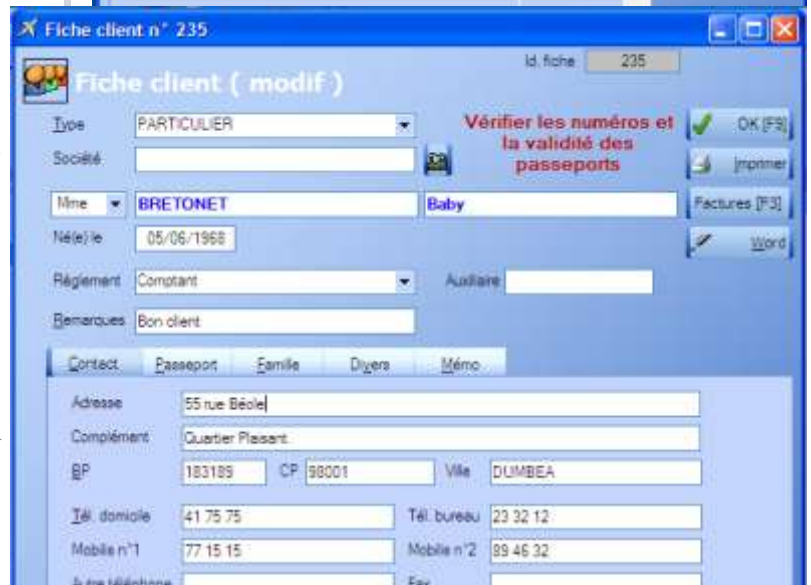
Fiche client n° 235

Id. fiche 235

Fiche client ( modif )

Type PARTICULIER

Société

Vérifier les numéros et la validité des passeports

OK [F9]

Imprimer

Factures [F3]

Word

Mme BRETONET Baby

Né(e) le 05/06/1968

Règlement Comptant

Auxiliaire

Remarques Bon client

Contact Passeport Famille Divers Mémo

Adresse 55 rue Béole

Complément Quartier Plaisant

BP 183189 CP 98001 Ville DUMBEA

Tél. domicile 41 75 75 Tél. bureau 23 32 12

Mobile n°1 77 15 15 Mobile n°2 89 46 32

Autre téléphone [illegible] Fax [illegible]